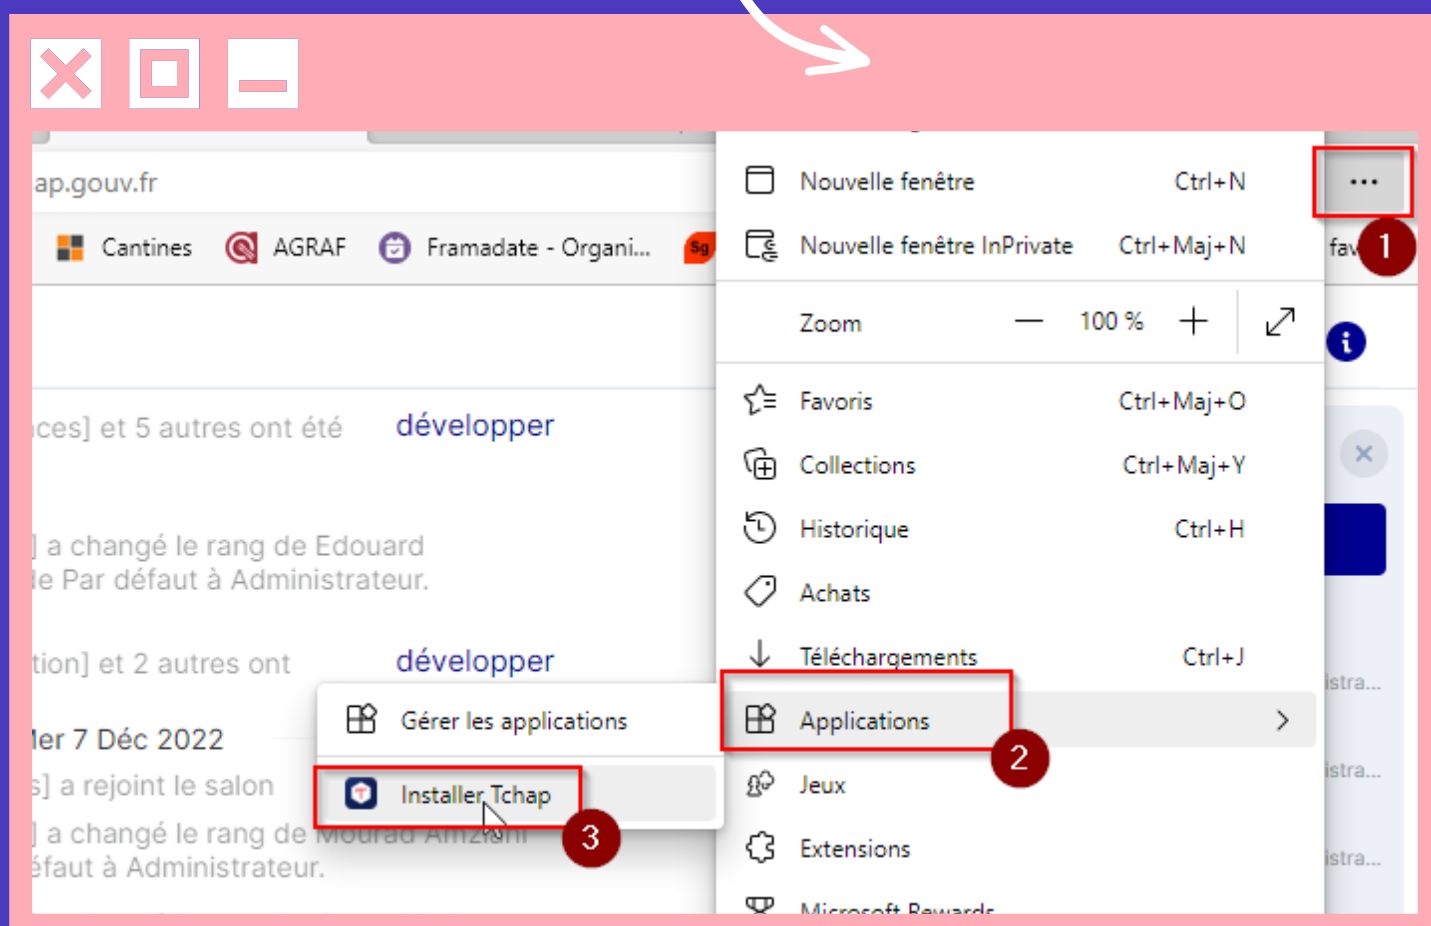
ap.gouv.fr

Cantines AGRAF Framadate - Organi...

ces] et 5 autres ont été développer

] a changé le rang de Edouard le Par défaut à Administrateur.

tion] et 2 autres ont développer

ler 7 Déc 2022

s] a rejoint le salon

] a changé le rang de Mourad Amziani éfaut à Administrateur.

Gérer les applications

Installer Tchap

3

Nouvelle fenêtre Ctrl+N

Nouvelle fenêtre InPrivate Ctrl+Maj+N

Zoom — 100 % +

Favoris Ctrl+Maj+O

Collections Ctrl+Maj+Y

Historique Ctrl+H

Achats

Téléchargements Ctrl+J

Applications

2

Jeux

Extensions

Microsoft Rewards

...

1

fav

istra...

istra...

istra...